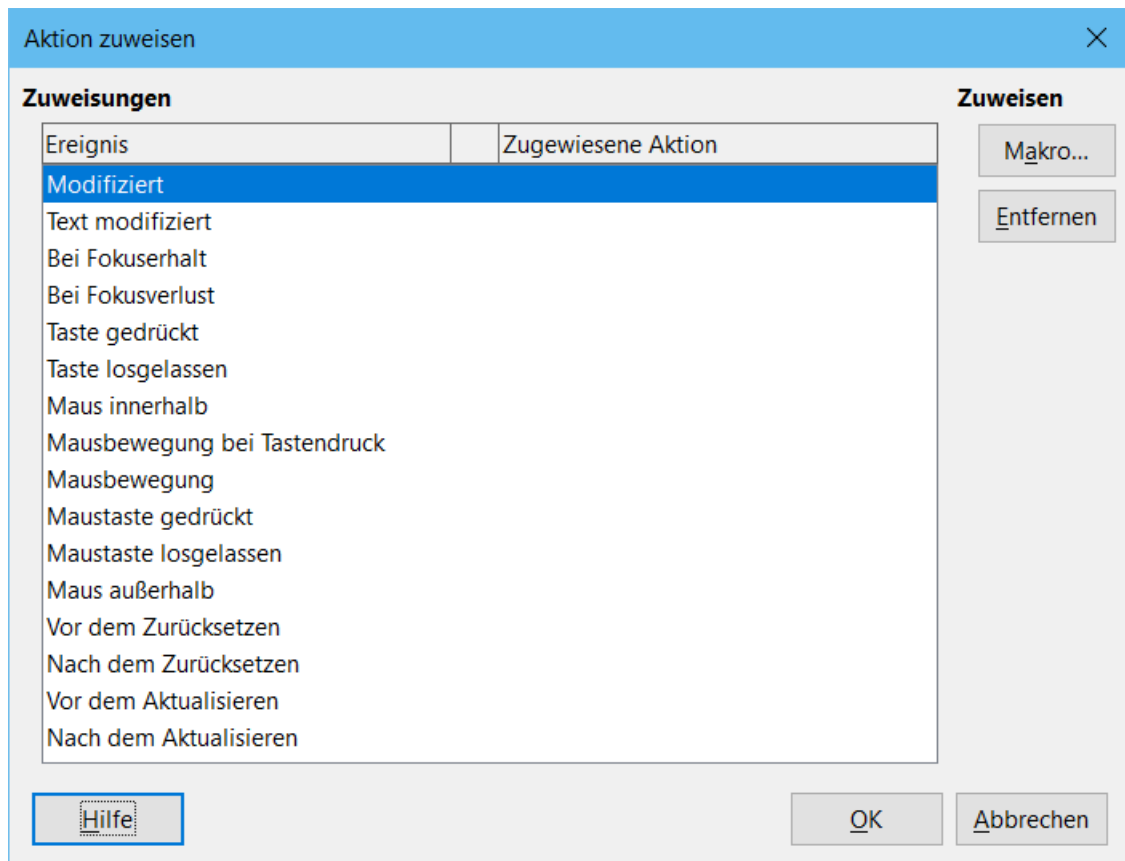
Aktion zuweisen

Zuweisungen

| Ereignis | | Zugewiesene Aktion |
|---|---|---|
| Modifiziert | | |
| Text modifiziert | | |
| Bei Fokuserhalt | | |
| Bei Fokusverlust | | |
| Taste gedrückt | | |
| Taste losgelassen | | |
| Maus innerhalb | | |
| Mausbewegung bei Tastendruck | | |
| Mausbewegung | | |
| Maustaste gedrückt | | |
| Maustaste losgelassen | | |
| Maus außerhalb | | |
| Vor dem Zurücksetzen | | |
| Nach dem Zurücksetzen | | |
| Vor dem Aktualisieren | | |
| Nach dem Aktualisieren | | |

Zuweisen

Makro...

Entfernen

Hilfe

OK

Abbrechen